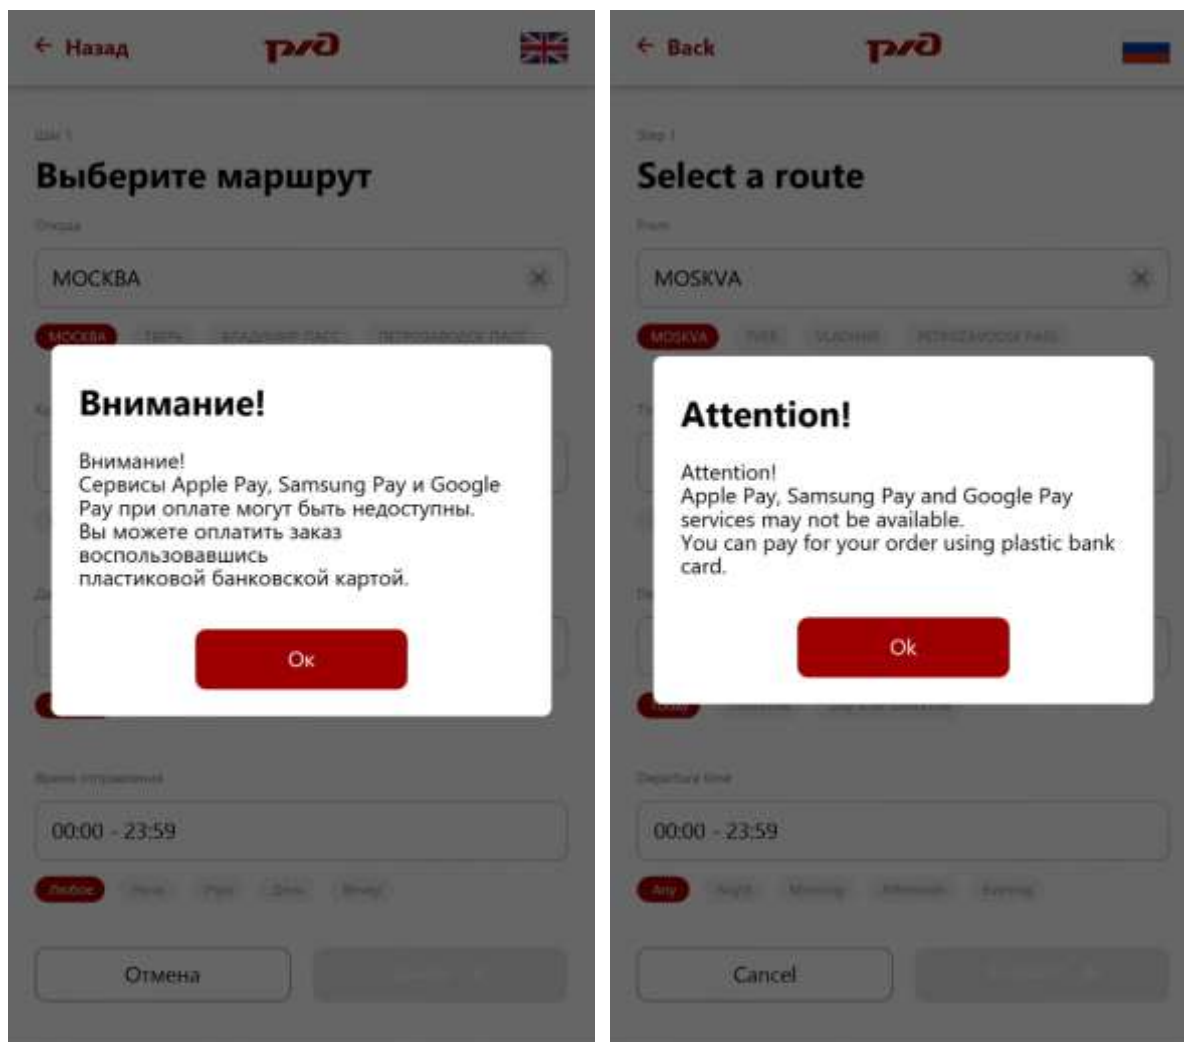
← Назад

ржд

Шаг 1

Выберите маршрут

Откуда

МОСКВА

МОСКВА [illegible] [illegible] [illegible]

Внимание!

Внимание!
Сервисы Apple Pay, Samsung Pay и Google Pay при оплате могут быть недоступны.
Вы можете оплатить заказ воспользовавшись
пластиковой банковской картой.

Ок

Время отправления

00:00 - 23:59

Любое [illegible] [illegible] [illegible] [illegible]

Отмена

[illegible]

← Back

ржд

Step 1

Select a route

From

MOSKVA

MOSKVA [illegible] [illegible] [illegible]

Attention!

Attention!
Apple Pay, Samsung Pay and Google Pay services may not be available.
You can pay for your order using plastic bank card.

Ok

Departure time

00:00 - 23:59

Any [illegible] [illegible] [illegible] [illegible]

Cancel

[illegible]